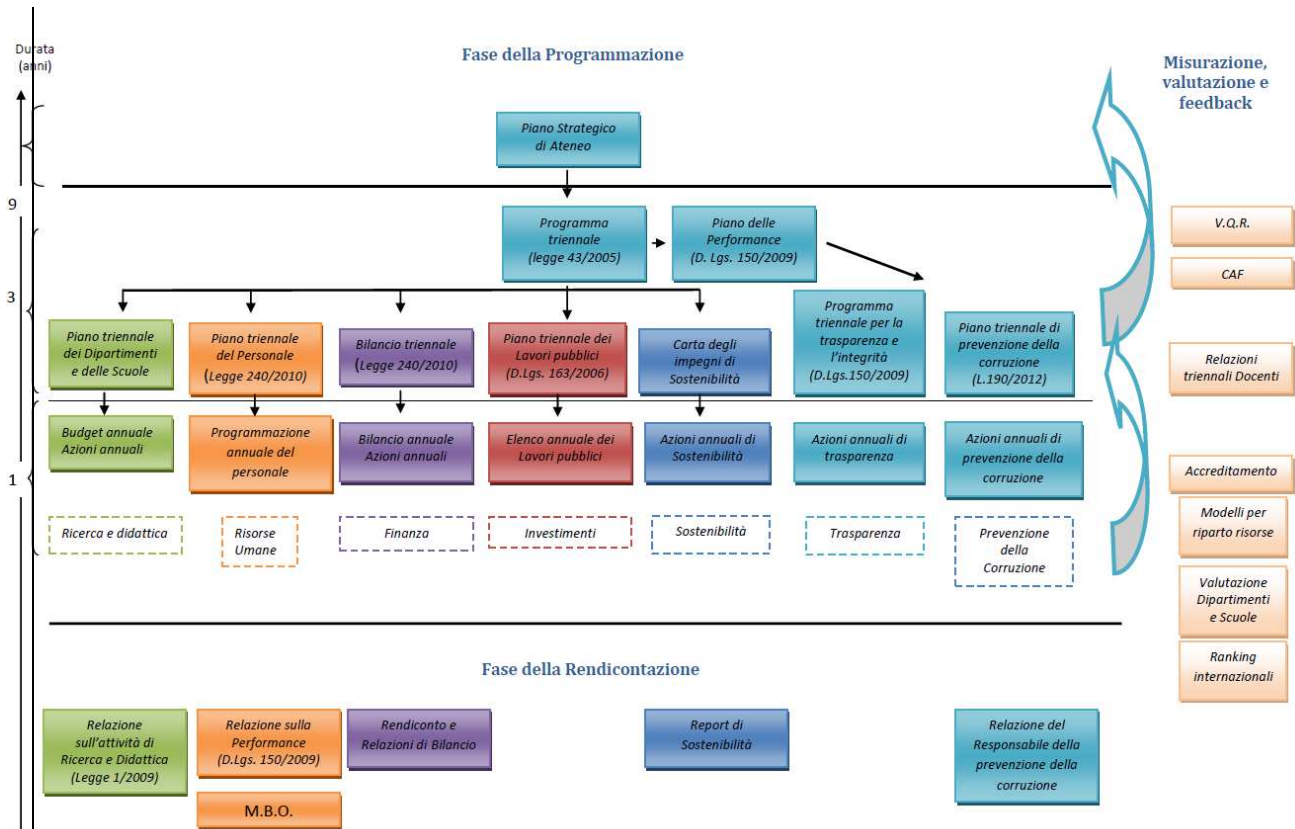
Durata (anni)

Fase della Programmazione

Misurazione, valutazione e feedback

9

3

1

Piano Strategico di Ateneo

Programma triennale (legge 43/2005)

Piano delle Performance (D. Lgs. 150/2009)

Piano triennale dei Dipartimenti e delle Scuole

Piano triennale del Personale (Legge 240/2010)

Bilancio triennale (Legge 240/2010)

Piano triennale dei Lavori pubblici (D.Lgs. 163/2006)

Carta degli impegni di Sostenibilità

Programma triennale per la trasparenza e l'integrità (D.Lgs.150/2009)

Piano triennale di prevenzione della corruzione (L.190/2012)

Budget annuale Azioni annuali

Programmazione annuale del personale

Bilancio annuale Azioni annuali

Elenco annuale dei Lavori pubblici

Azioni annuali di Sostenibilità

Azioni annuali di trasparenza

Azioni annuali di prevenzione della corruzione

Ricerca e didattica

Risorse Umane

Finanza

Investimenti

Sostenibilità

Trasparenza

Prevenzione della Corruzione

V.Q.R.

CAF

Relazioni triennali Docenti

Accreditamento

Modelli per riparto risorse

Valutazione Dipartimenti e Scuole

Ranking internazionali

Fase della Rendicontazione

Relazione sull'attività di Ricerca e Didattica (Legge 1/2009)

Relazione sulla Performance (D.Lgs. 150/2009)

M.B.O.

Rendiconto e Relazioni di Bilancio

Report di Sostenibilità

Relazione del Responsabile della prevenzione della corruzione